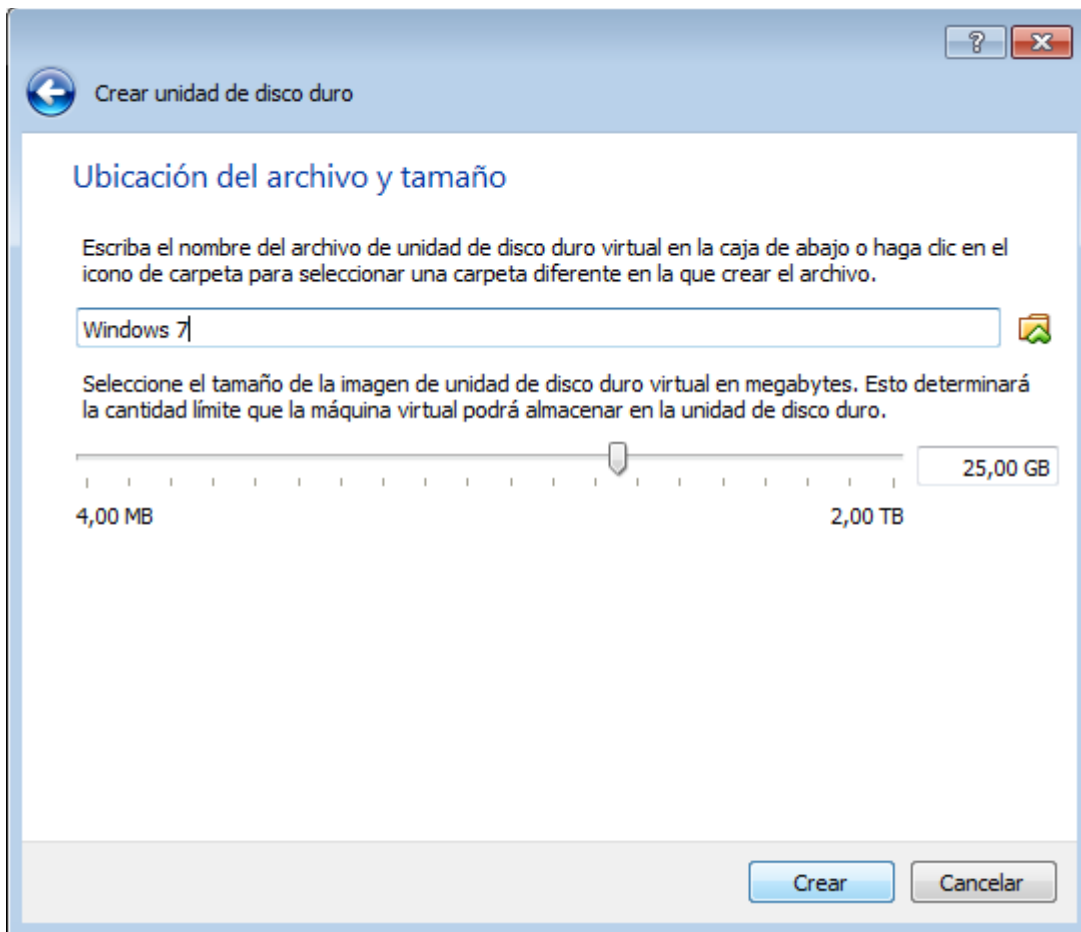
?

Crear unidad de disco duro

Ubicación del archivo y tamaño

Escriba el nombre del archivo de unidad de disco duro virtual en la caja de abajo o haga clic en el icono de carpeta para seleccionar una carpeta diferente en la que crear el archivo.

Windows 7

Seleccione el tamaño de la imagen de unidad de disco duro virtual en megabytes. Esto determinará la cantidad límite que la máquina virtual podrá almacenar en la unidad de disco duro.

25,00 GB

4,00 MB

2,00 TB

Crear

Cancelar